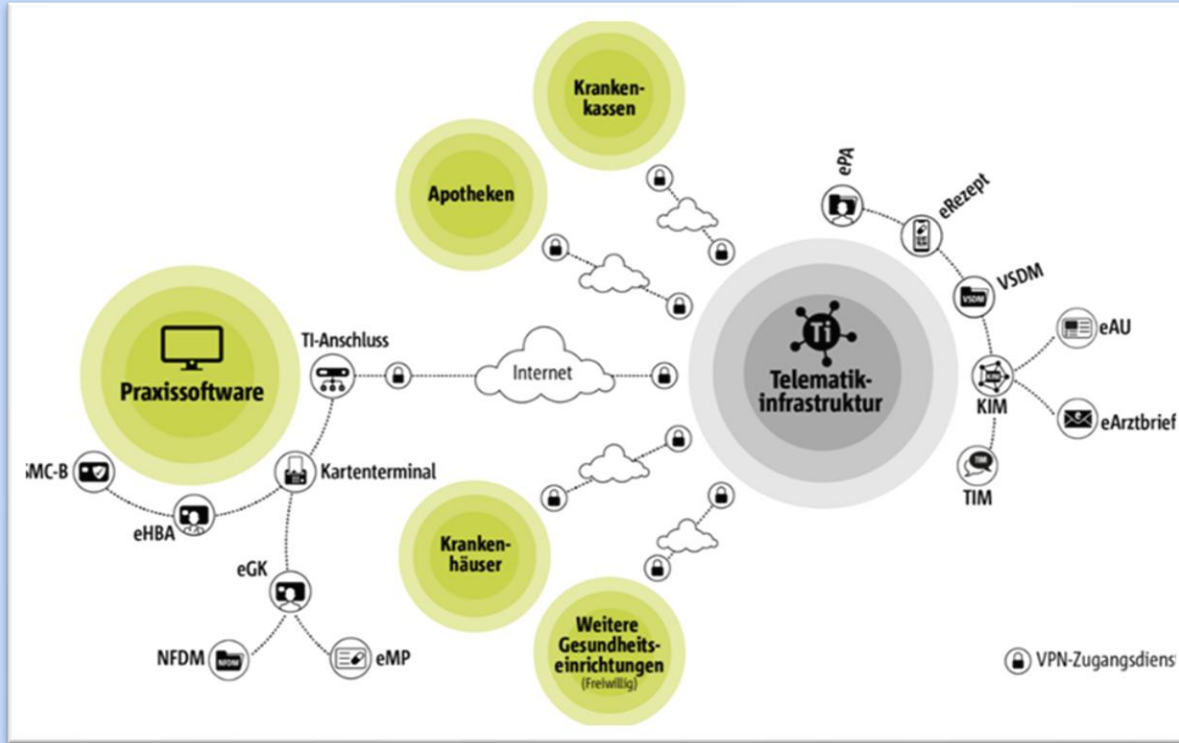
Krankenkassen

Apotheken

ePA

eRezept

VSDM

eAU

KIM

eArztbrief

TIM

Praxissoftware

TI-Anschluss

Internet

Ti

Telematikinfrastruktur

SMC-B

Kartenterminal

eHBA

eGK

NFDM

NFDM

eMP

Krankenhäuser

Weitere Gesundheitseinrichtungen (Freiwillig)

VPN-Zugangsdiens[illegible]